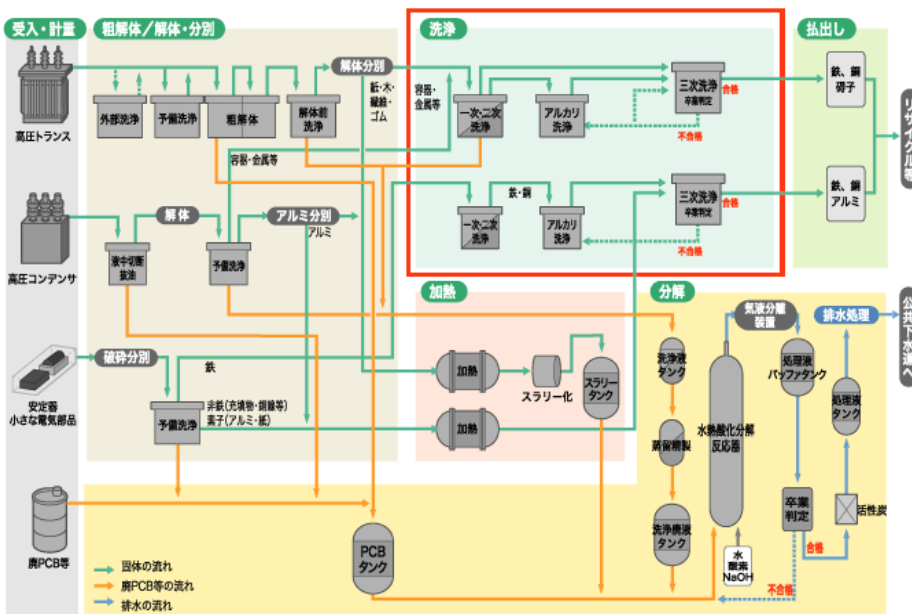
受入・計量

高圧トランス

高圧コンデンサ

安定器
小さな電気部品

廃PCB等

粗解体／解体・分別

外部洗浄

予備洗浄

粗解体

解体前洗浄

解体分別

紙・木・碍子・ゴム

容器・金属等

解体

液中切断抜油

予備洗浄

アルミ分別

アルミ

破砕分別

鉄

予備洗浄

非鉄（充填物・銅線等）
素子（アルミ・紙）

洗浄

容器・金属等

一次・二次洗浄

アルカリ洗浄

三次洗浄
卒業判定

合格

不合格

鉄・銅

一次・二次洗浄

アルカリ洗浄

三次洗浄
卒業判定

合格

不合格

払出し

鉄、銅
碍子

鉄、銅
アルミ

リサイクル等

加熱

加熱

スラリー化

スラリータンク

加熱

分解

気液分離装置

排水処理

公共下水道へ

洗浄液タンク

蒸留精製

洗浄廃液タンク

水熱酸化分解反応器

処理液バッファタンク

処理液タンク

卒業判定

活性炭

合格

不合格

水
酸素
NaOH

PCBタンク

固体の流れ
廃PCB等の流れ
排水の流れ